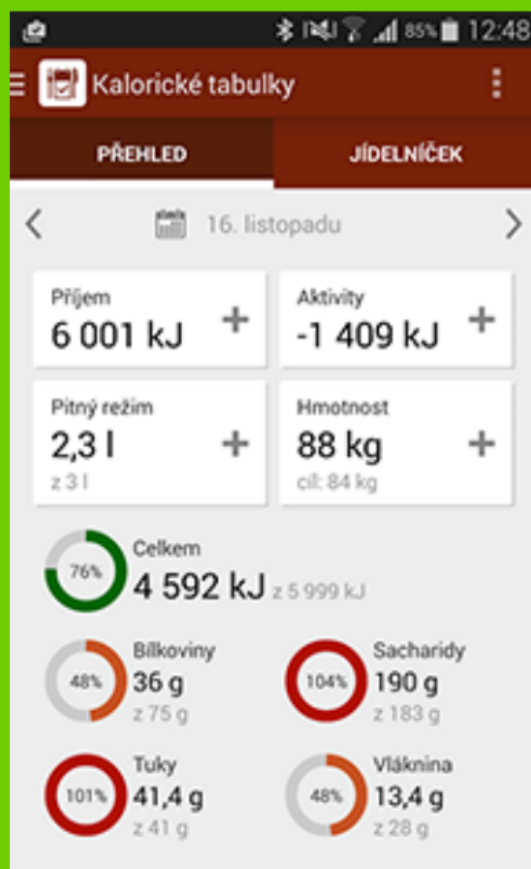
85% 12:48

Kalorické tabulky

PŘEHLED

JÍDELNÍČEK

16. listopadu

Příjem
6 001 kJ
+

Aktivity
-1 409 kJ
+

Pitný režim
2,3 l
z 3 l
+

Hmotnost
88 kg
cíl: 84 kg
+

76%
Celkem
4 592 kJ z 5 999 kJ

48%
Bílkoviny
36 g
z 75 g

104%
Sacharidy
190 g
z 183 g

101%
Tuky
41,4 g
z 41 g

48%
Vláknina
13,4 g
z 28 g